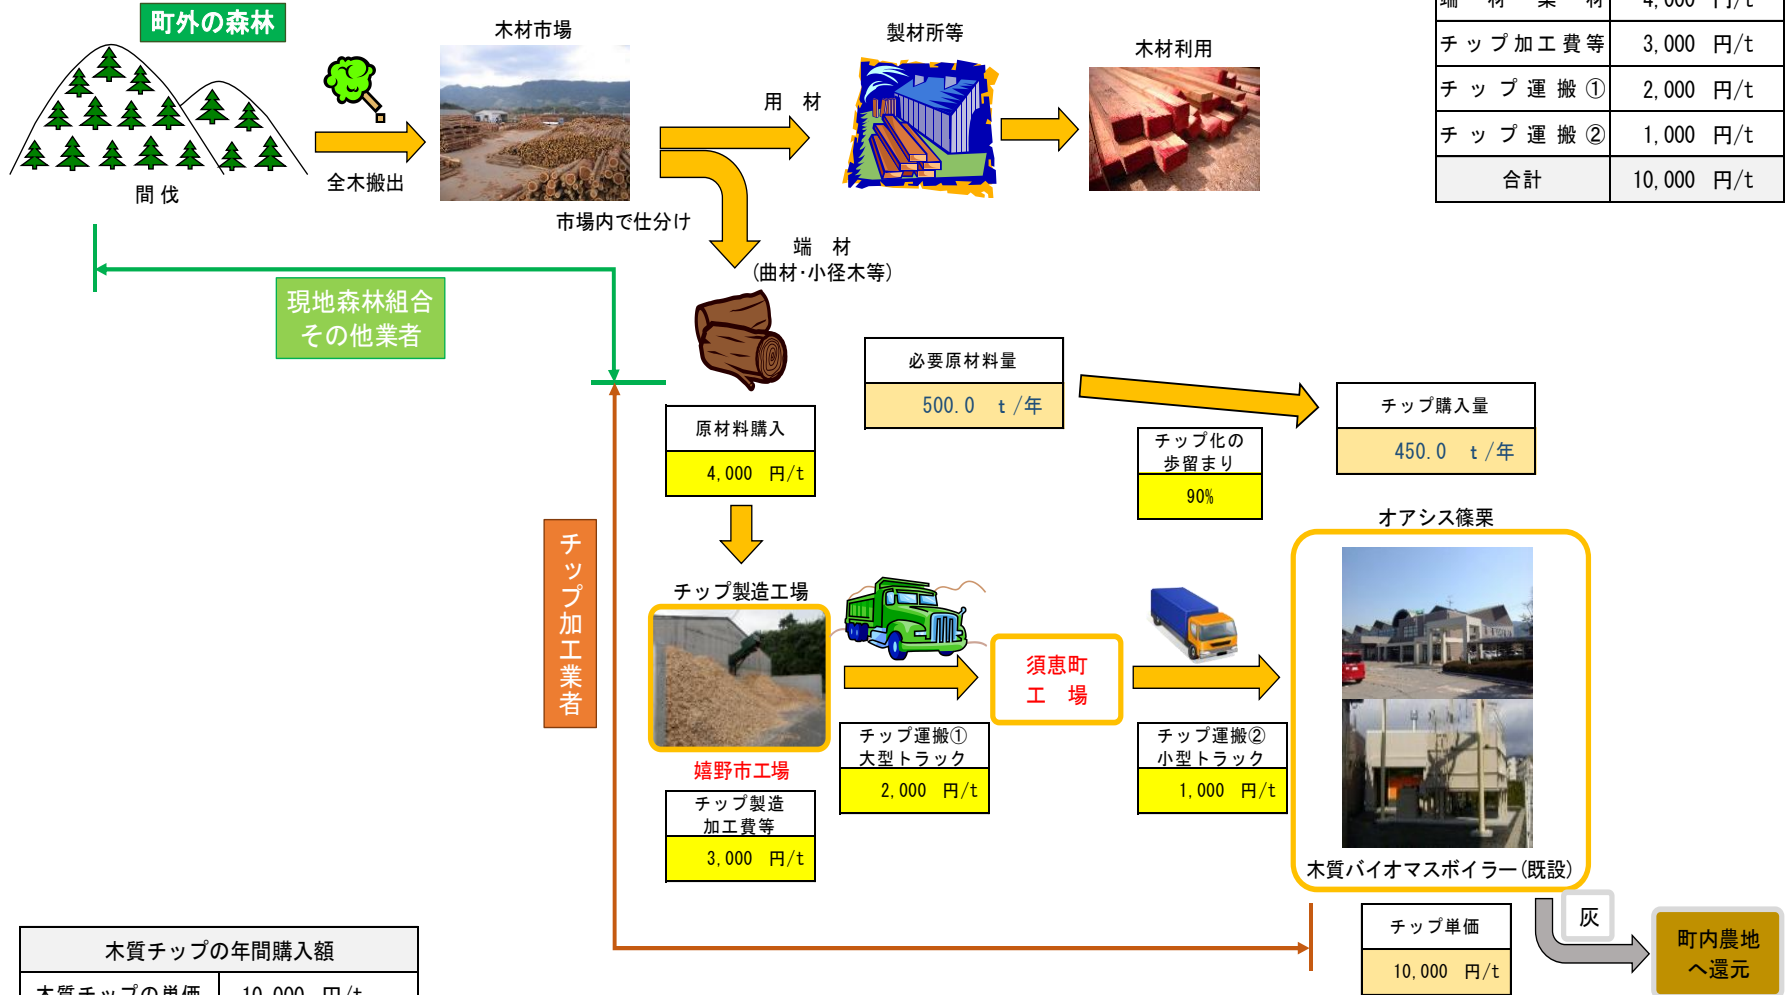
町外の森林

間 伐

全木搬出

木材市場

市場内で仕分け

用 材

製材所等

木材利用

端 材
(曲材·小径木等)

| 端 材 業 材 | 4,000 円/t |
|---|---|
| チップ加工費等 | 3,000 円/t |
| チップ運搬① | 2,000 円/t |
| チップ運搬② | 1,000 円/t |
| 合計 | 10,000 円/t |

現地森林組合
その他業者

必要原材料量
500.0 t/年

チップ購入量
450.0 t/年

チップ化の
歩留まり
90%

原材料購入
4,000 円/t

チップ加工業者

オアシス篠栗

チップ製造工場

嬉野市工場

チップ製造
加工費等
3,000 円/t

チップ運搬①
大型トラック
2,000 円/t

須恵町
工 場

チップ運搬②
小型トラック
1,000 円/t

木質バイオマスボイラー(既設)

灰

チップ単価
10,000 円/t

町内農地
へ還元

木質チップの年間購入額

| 木質チップの単価 | 10,000 円/t |
|---|---|